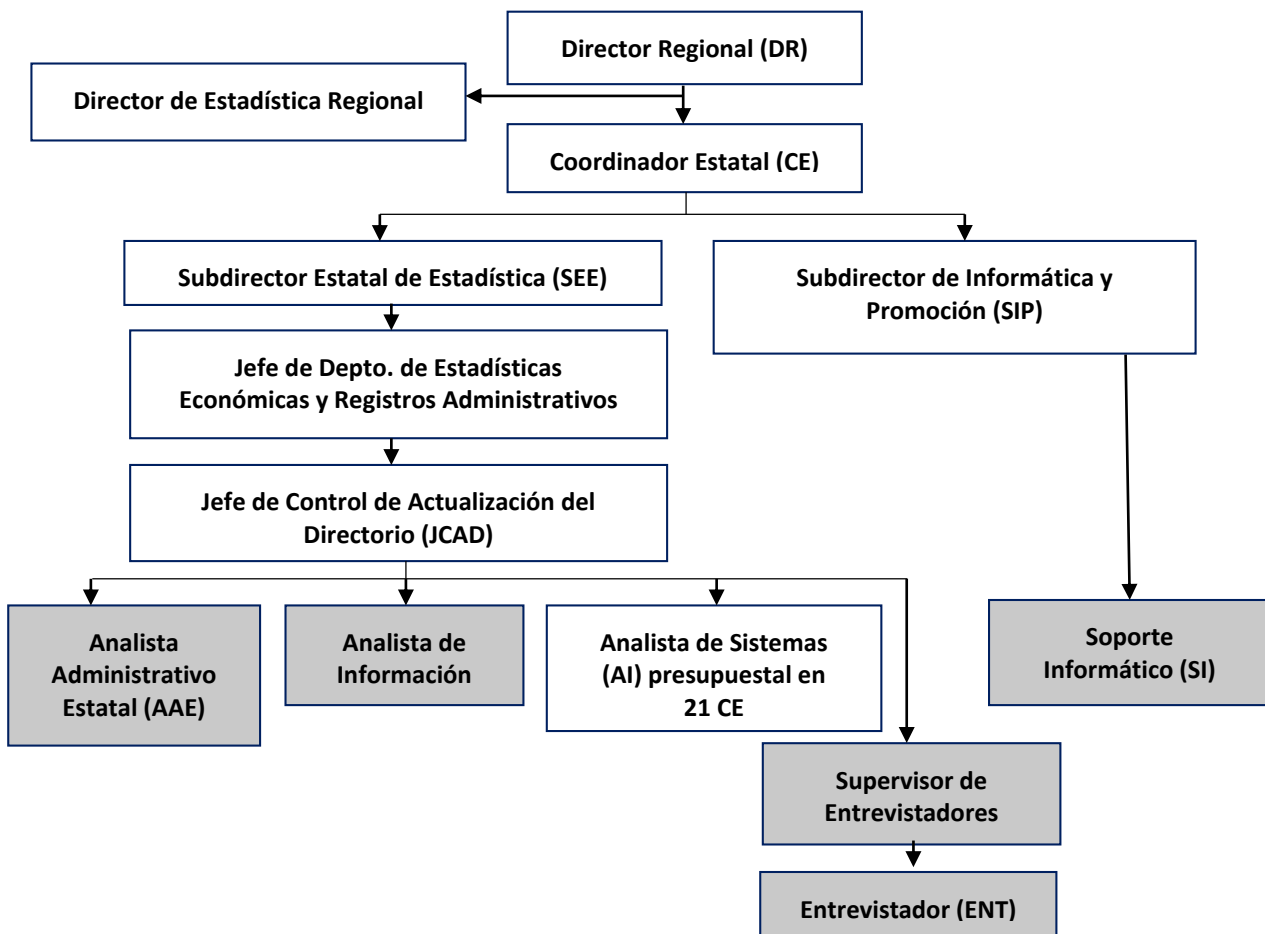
Director Regional (DR)

Director de Estadística Regional

Coordinador Estatal (CE)

Subdirector Estatal de Estadística (SEE)

Subdirector de Informática y Promoción (SIP)

Jefe de Depto. de Estadísticas Económicas y Registros Administrativos

Jefe de Control de Actualización del Directorio (JCAD)

Analista Administrativo Estatal (AAE)

Analista de Información

Analista de Sistemas (AI) presupuestal en 21 CE

Soporte Informático (SI)

Supervisor de Entrevistadores

Entrevistador (ENT)